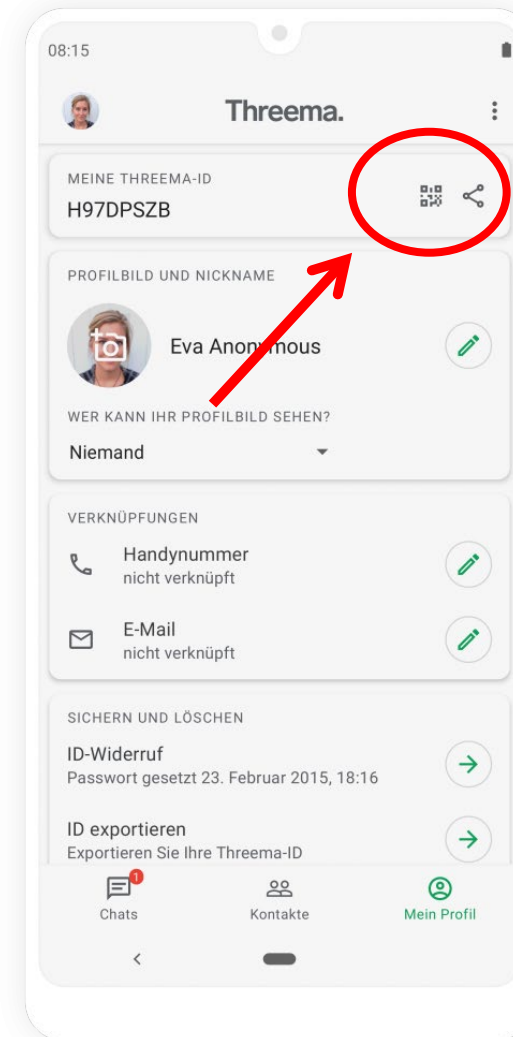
08:15

Threema.

MEINE THREEMA-ID
H97DPSZB

PROFILBILD UND NICKNAME

Eva Anon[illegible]mous

WER KANN IHR PROFILBILD SEHEN?
Niemand

VERKNÜPFUNGEN

Handynummer
nicht verknüpft

E-Mail
nicht verknüpft

SICHERN UND LÖSCHEN

ID-Widerruf
Passwort gesetzt 23. Februar 2015, 18:16

ID exportieren
Exportieren Sie Ihre Threema-ID

1
Chats
Kontakte
Mein Profil